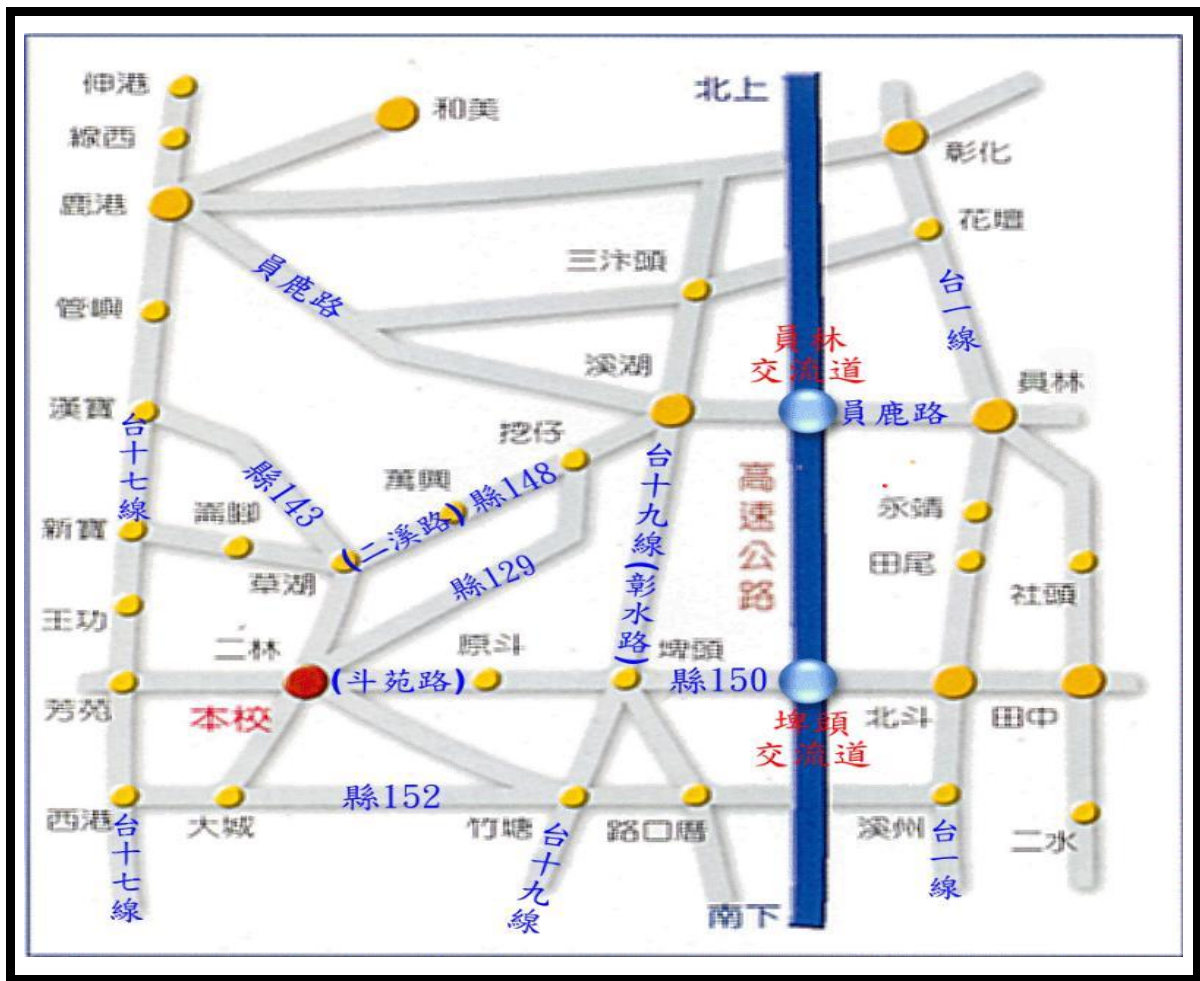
伸港
和美
線西
北上
彰化
鹿港
花壇
三汴頭
員鹿路
台一線
管嶼
員林交流道
溪湖
員林
員鹿路
漢寶
挖仔
台十七線
高速公路
萬興
縣143
縣148
台十九線
永靖
(二溪路)
新寶
竊腳
縣129
田尾
(彰水路)
社頭
草湖
王功
原斗
二林
埤頭
(斗苑路)
縣150
芳苑
北斗
田中
本校
埤頭交流道
縣152
西港
大城
竹塘
路口厝
溪州
台一線
二水
台十七線
台十九線
南下